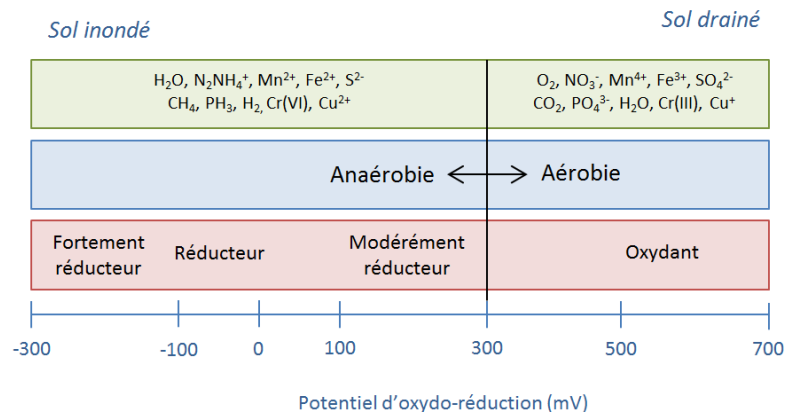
Sol inondé

Sol drainé

$H_2O$, $N_2NH_4^+$, $Mn^{2+}$, $Fe^{2+}$, $S^{2-}$
$CH_4$, $PH_3$, $H_2$, Cr(VI), $Cu^{2+}$

$O_2$, $NO_3^-$, $Mn^{4+}$, $Fe^{3+}$, $SO_4^{2-}$
$CO_2$, $PO_4^{3-}$, $H_2O$, Cr(III), $Cu^+$

Anaérobie

Aérobie

Fortement réducteur

Réducteur

Modérément réducteur

Oxydant

-300

-100

0

100

300

500

700

Potentiel d'oxydo-réduction (mV)